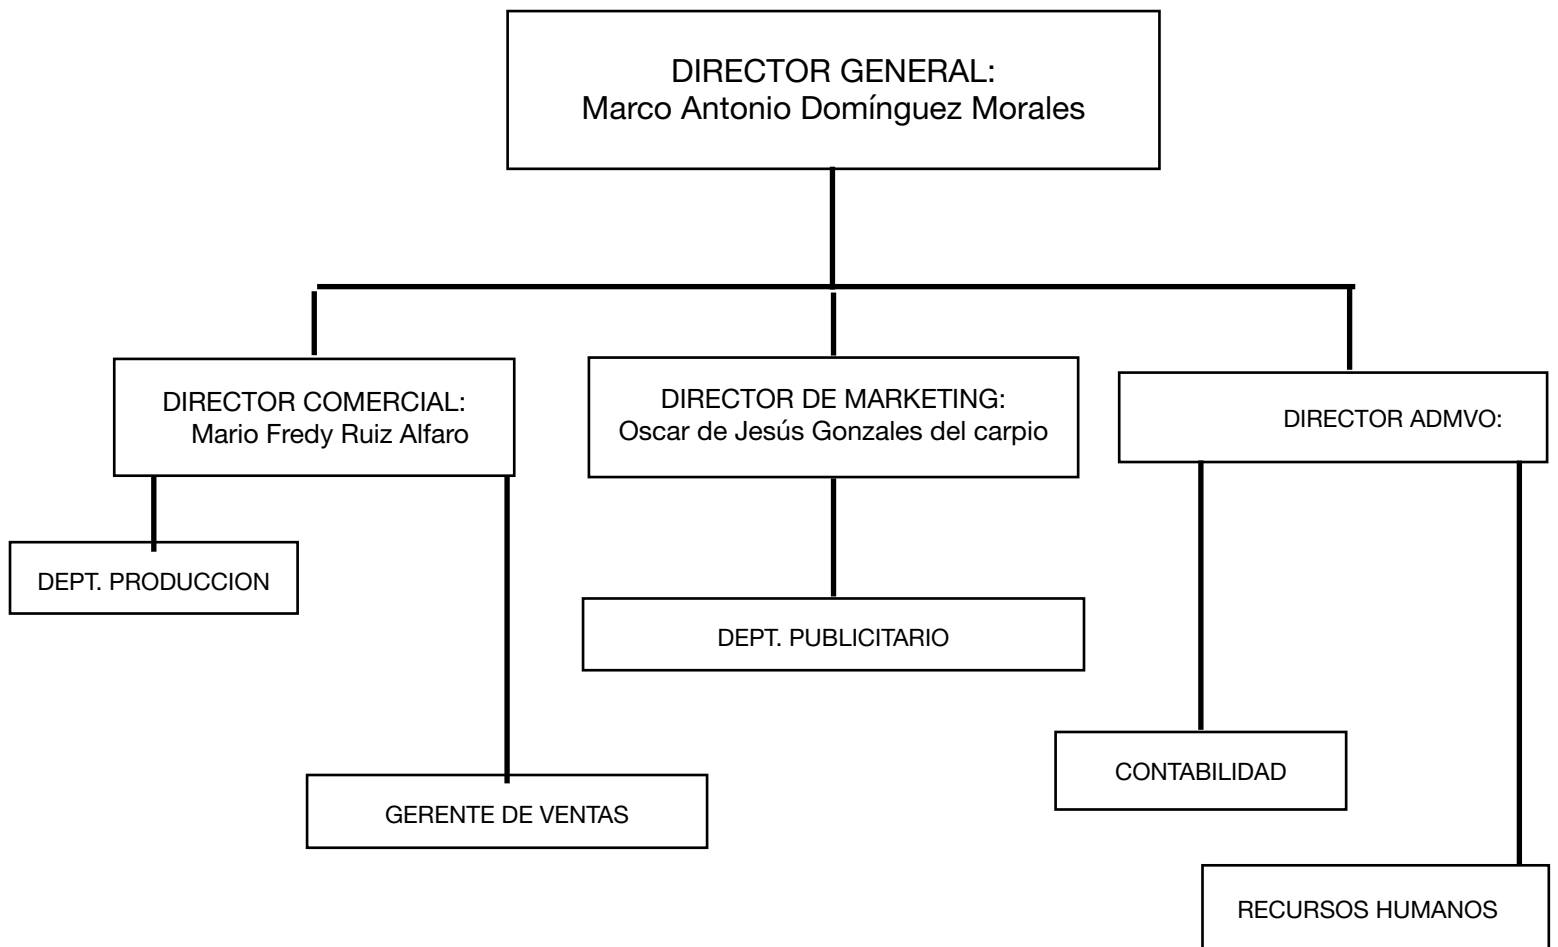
DIRECTOR GENERAL:
Marco Antonio Domínguez Morales

DIRECTOR COMERCIAL:
Mario Fredy Ruiz Alfaro

DIRECTOR DE MARKETING:
Oscar de Jesús Gonzales del carpio

DIRECTOR ADMVO:

DEPT. PRODUCCION

DEPT. PUBLICITARIO

CONTABILIDAD

GERENTE DE VENTAS

RECURSOS HUMANOS